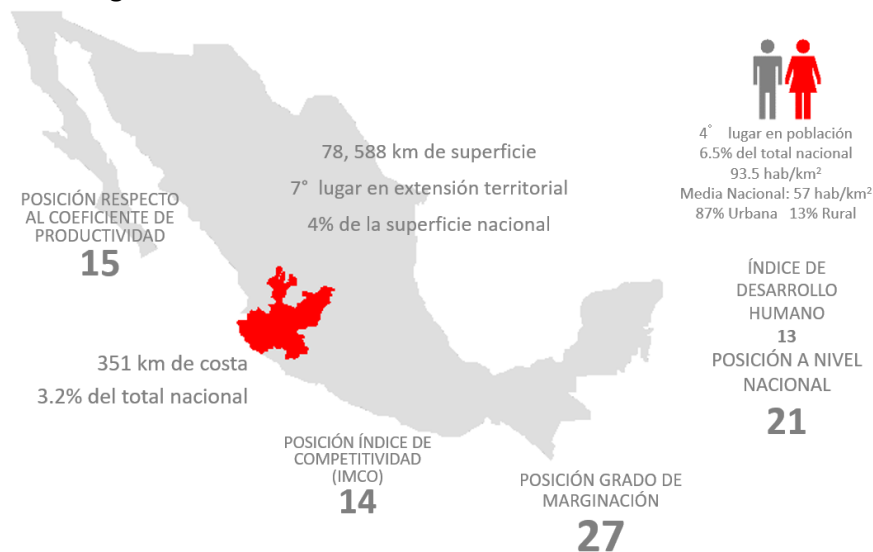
78, 588 km de superficie

7° lugar en extensión territorial

4% de la superficie nacional

4° lugar en población
6.5% del total nacional
93.5 hab/km²
Media Nacional: 57 hab/km²
87% Urbana 13% Rural

POSICIÓN RESPECTO AL COEFICIENTE DE PRODUCTIVIDAD
15

ÍNDICE DE DESARROLLO HUMANO
13
POSICIÓN A NIVEL NACIONAL
21

351 km de costa
3.2% del total nacional

POSICIÓN ÍNDICE DE COMPETITIVIDAD (IMCO)
14

POSICIÓN GRADO DE MARGINACIÓN
27